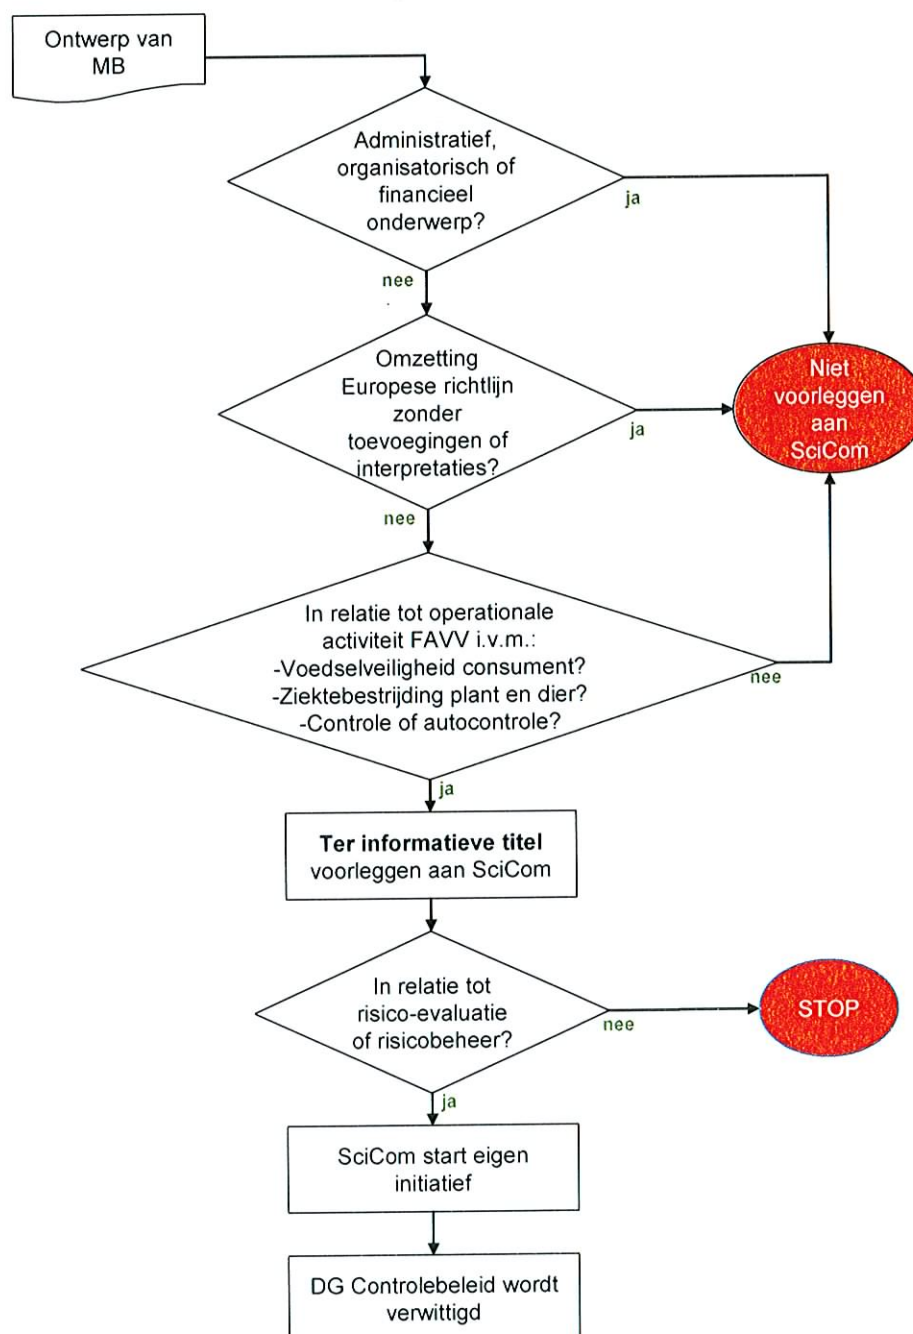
Ontwerp van MB

Administratief, organisatorisch of financieel onderwerp?

ja

nee

Omzetting Europese richtlijn zonder toevoegingen of interpretaties?

ja

Niet voorleggen aan SciCom

nee

In relatie tot operationale activiteit FAVV i.v.m.:
-Voedselveiligheid consument?
-Ziektebestrijding plant en dier?
-Controle of autocontrole?

nee

ja

**Ter informatieve titel** voorleggen aan SciCom

In relatie tot risico-evaluatie of risicobeheer?

nee

STOP

ja

SciCom start eigen initiatief

DG Controlebeleid wordt verwittigd